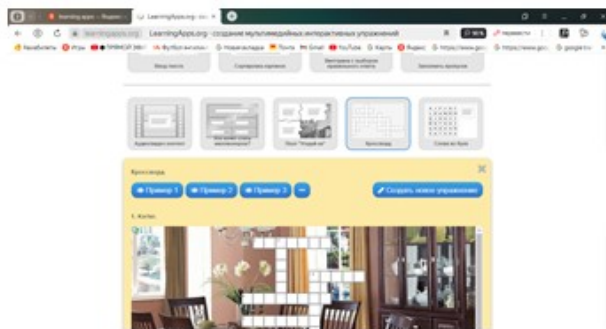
learning apps — Яндекс
LearningApps.org - созд
learningapps.org
LearningApps.org - создание мультимедийных интерактивных упражнений

Ввод текста
Сортировка картинок
Викторина с выбором правильного ответа
Заполнить пропуски

Аудио/видео контент
Кто хочет стать миллионером?
Пазл "Угадай-ка"
Кроссворд
Слова из букв

Кроссворд
Пример 1
Пример 2
Пример 3
...
Создать новое упражнение

1. Kollen